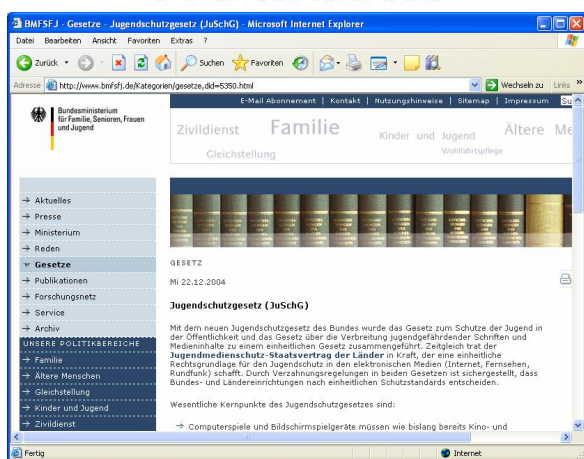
BMFSFJ - Gesetze - Jugendschutzgesetz (JuSchG) - Microsoft Internet Explorer

Datei Bearbeiten Ansicht Favoriten Extras ?

Zurück Suchen Favoriten

Adresse http://www.bmfsfj.de/Kategorien/gesetze,did=5350.html Wechseln zu Links

Bundesministerium für Familie, Senioren, Frauen und Jugend

E-Mail Abonnement | Kontakt | Nutzungshinweise | Sitemap | Impressum

Zivildienst Familie Kinder und Jugend Ältere Me Gleichstellung Wohlfahrtspflege

→ Aktuelles
→ Presse
→ Ministerium
→ Reden
Gesetze
→ Publikationen
→ Forschungsnetz
→ Service
→ Archiv
UNSERE POLITIKBEREICHE
→ Familie
→ Ältere Menschen
→ Gleichstellung
→ Kinder und Jugend
→ Zivildienst

GESETZ

Mi 22.12.2004

Jugendschutzgesetz (JuSchG)

Mit dem neuen Jugendschutzgesetz des Bundes wurde das Gesetz zum Schutze der Jugend in der Öffentlichkeit und das Gesetz über die Verbreitung jugendgefährdender Schriften und Medieninhalte zu einem einheitlichen Gesetz zusammengeführt. Zeitgleich trat der Jugendmedienschutz-Staatsvertrag der Länder in Kraft, der eine einheitliche Rechtsgrundlage für den Jugendschutz in den elektronischen Medien (Internet, Fernsehen, Rundfunk) schafft. Durch Verzahnungsregelungen in beiden Gesetzen ist sichergestellt, dass Bundes- und Ländereinrichtungen nach einheitlichen Schutzstandards entscheiden.

Wesentliche Kernpunkte des Jugendschutzgesetzes sind:

→ Computerspiele und Bildschirmspielgeräte müssen wie bislang bereits Kino- und

Fertig Internet